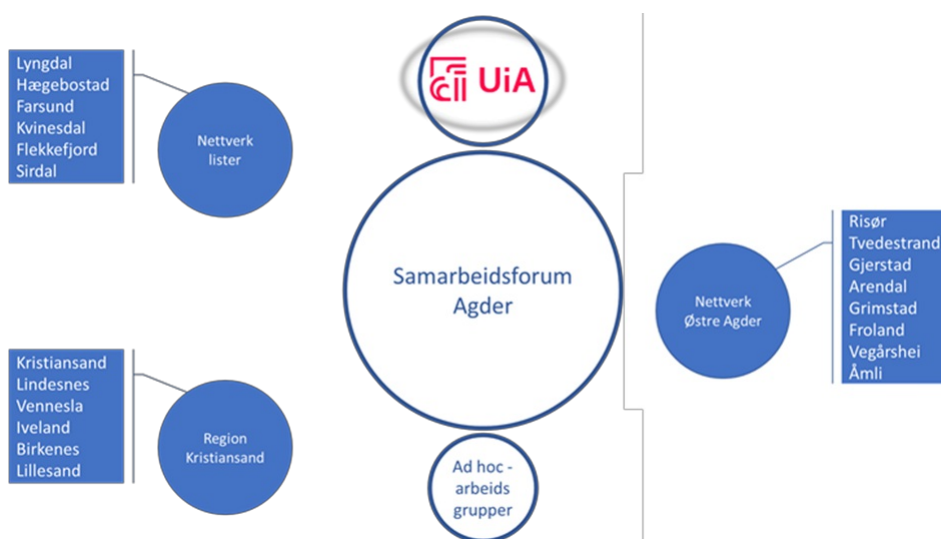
Lyngdal
Hægebostad
Farsund
Kvinesdal
Flekkefjord
Sirdal

Nettverk lister

UiA

Samarbeidsforum Agder

Risør
Tvedestrand
Gjerstad
Arendal
Grimstad
Froland
Vegårshei
Åmli

Nettverk Østre Agder

Kristiansand
Lindesnes
Vennesla
Iveland
Birkenes
Lillesand

Region Kristiansand

Ad hoc - arbeids grupper